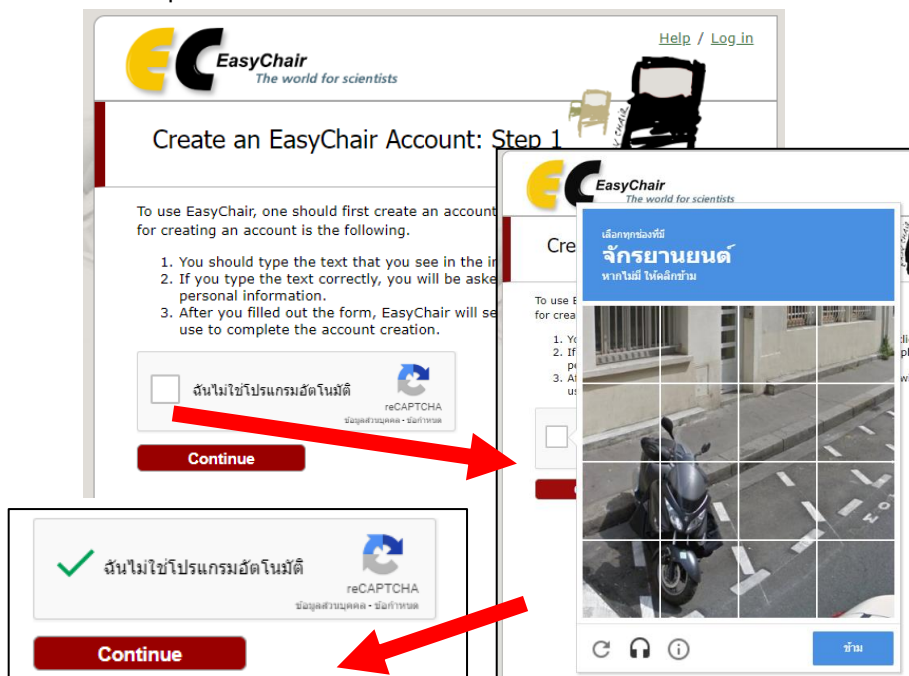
EasyChair
The world for scientists

Help / Log in

Create an EasyChair Account: Step 1

To use EasyChair, one should first create an account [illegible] for creating an account is the following.

1. You should type the text that you see in the i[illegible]
2. If you type the text correctly, you will be aske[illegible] personal information.
3. After you filled out the form, EasyChair will se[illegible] use to complete the account creation.

ฉันไม่ใช่โปรแกรมอัตโนมัติ
reCAPTCHA
ข้อมูลส่วนบุคคล - ข้อกำหนด

Continue

EasyChair
The world for scientists

Cre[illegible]

To use E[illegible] for crea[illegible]

1. Yo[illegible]
2. If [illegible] pe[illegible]
3. Af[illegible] us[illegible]

เลือกทุกช่องที่มี
จักรยานยนต์
หากไม่มี ให้คลิกข้าม

ข้าม

ฉันไม่ใช่โปรแกรมอัตโนมัติ
reCAPTCHA
ข้อมูลส่วนบุคคล - ข้อกำหนด

Continue